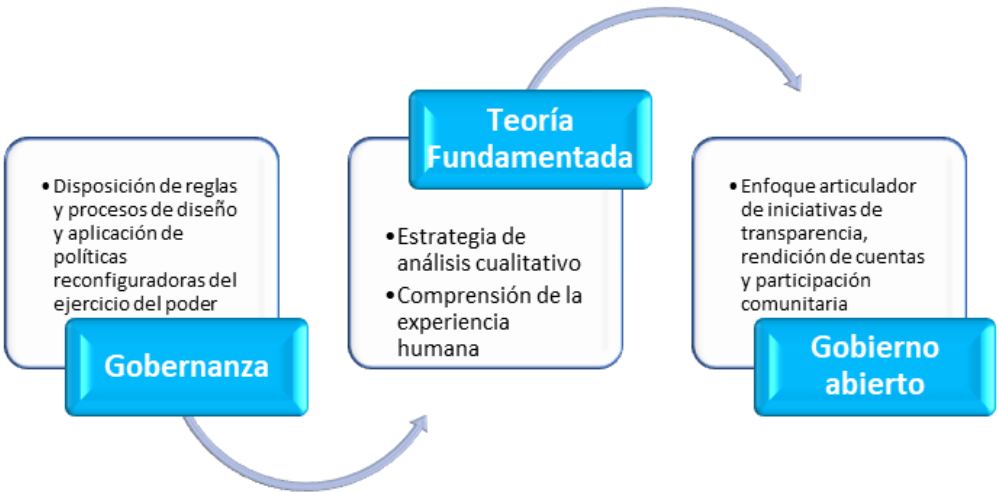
• Disposición de reglas y procesos de diseño y aplicación de políticas reconfiguradoras del ejercicio del poder

Gobernanza

Teoría Fundamentada

• Estrategia de análisis cualitativo
• Comprensión de la experiencia humana

• Enfoque articulador de iniciativas de transparencia, rendición de cuentas y participación comunitaria

Gobierno abierto